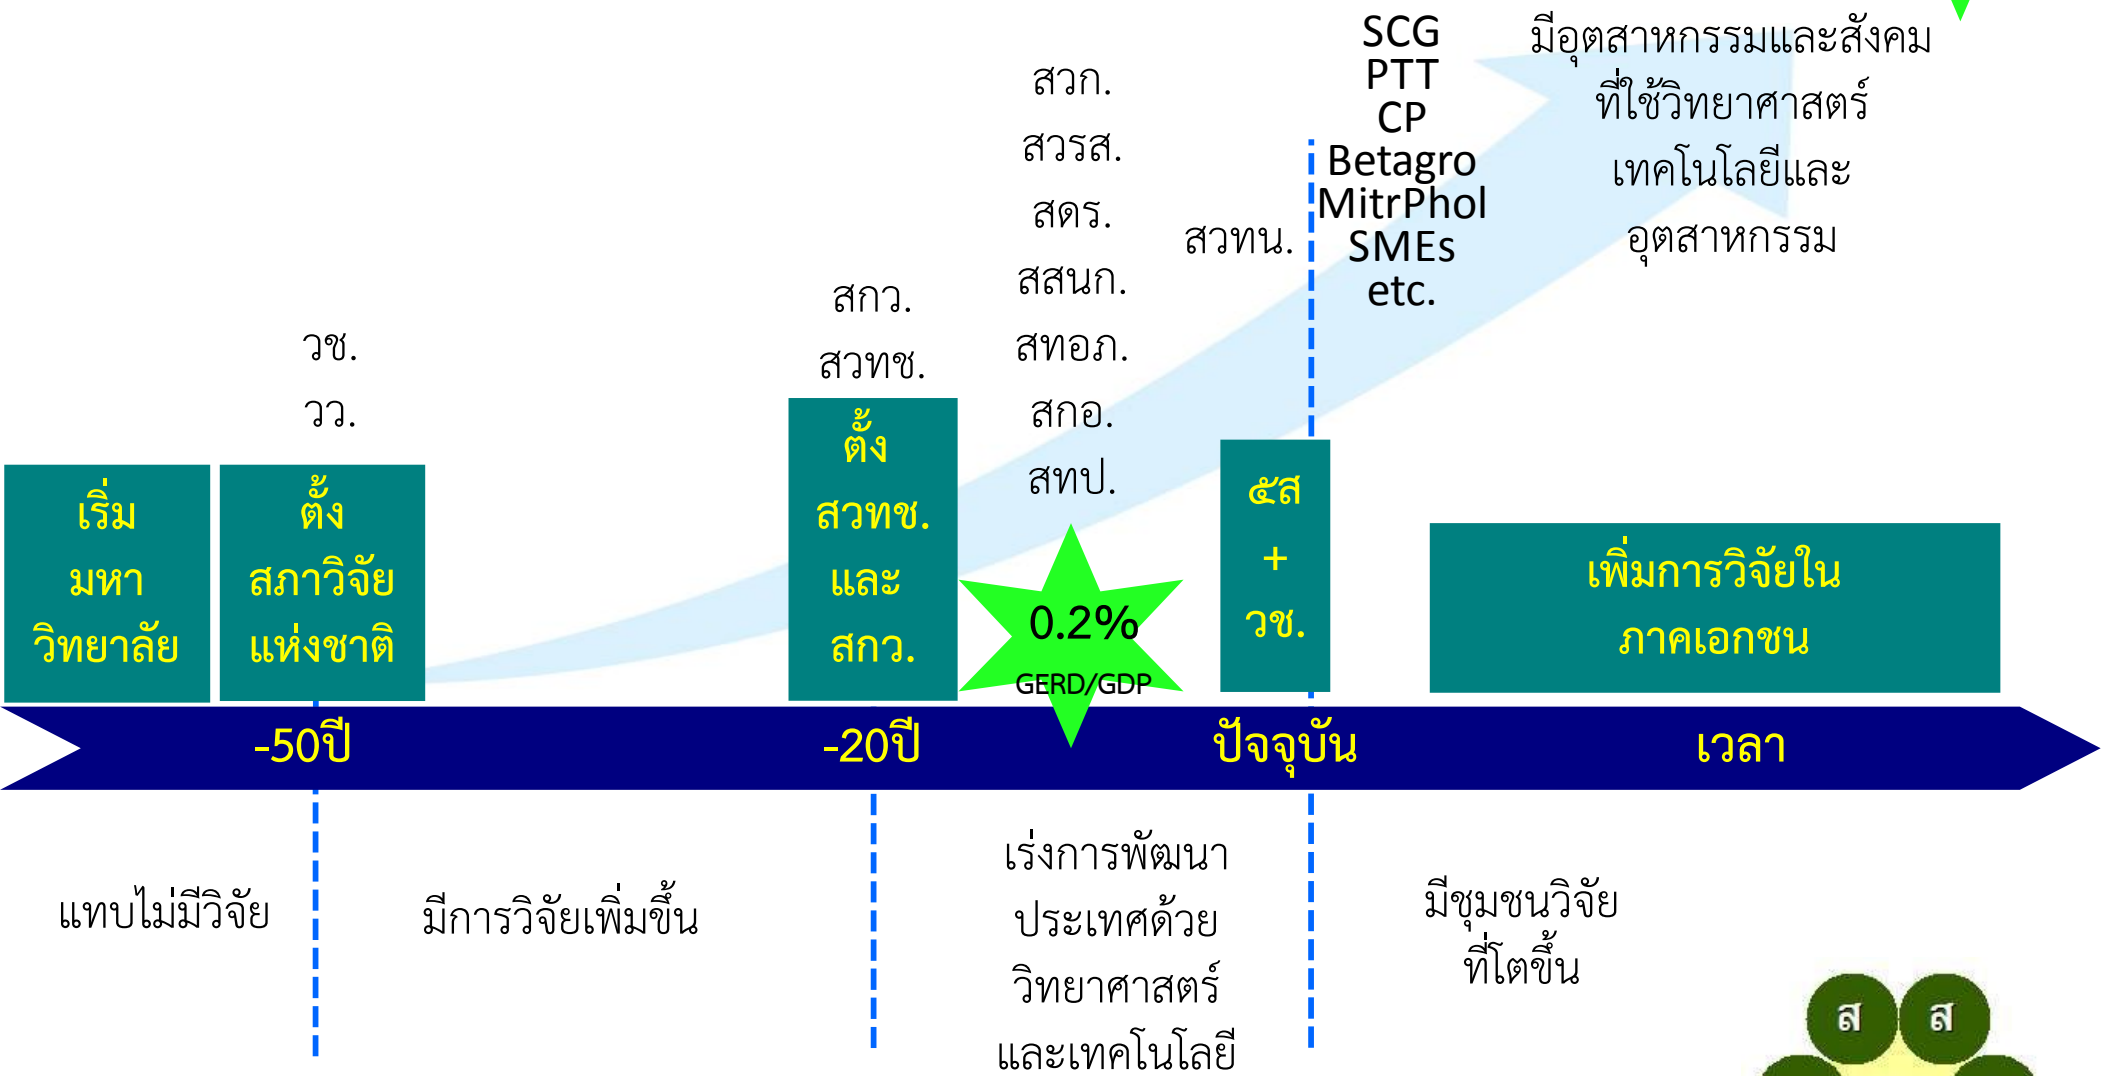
เริ่ม
มหา
วิทยาลัย

วช.
วว.

ตั้ง
สภาวิจัย
แห่งชาติ

สกว.
สวทช.

ตั้ง
สวทช.
และ
สกว.

สวก.
สวรส.
สดร.
สสนก.
สทอภ.
สกอ.
สทป.

0.2%
GERD/GDP

สวทน.

๕ส
+
วช.

SCG
PTT
CP
Betagro
MitrPhol
SMEs
etc.

มีอุตสาหกรรมและสังคม
ที่ใช้วิทยาศาสตร์
เทคโนโลยีและ
อุตสาหกรรม

เพิ่มการวิจัยใน
ภาคเอกชน

-50ปี
-20ปี
ปัจจุบัน
เวลา

แทบไม่มีวิจัย

มีการวิจัยเพิ่มขึ้น

เร่งการพัฒนา
ประเทศด้วย
วิทยาศาสตร์
และเทคโนโลยี

มีชุมชนวิจัย
ที่โตขึ้น

ส
ส